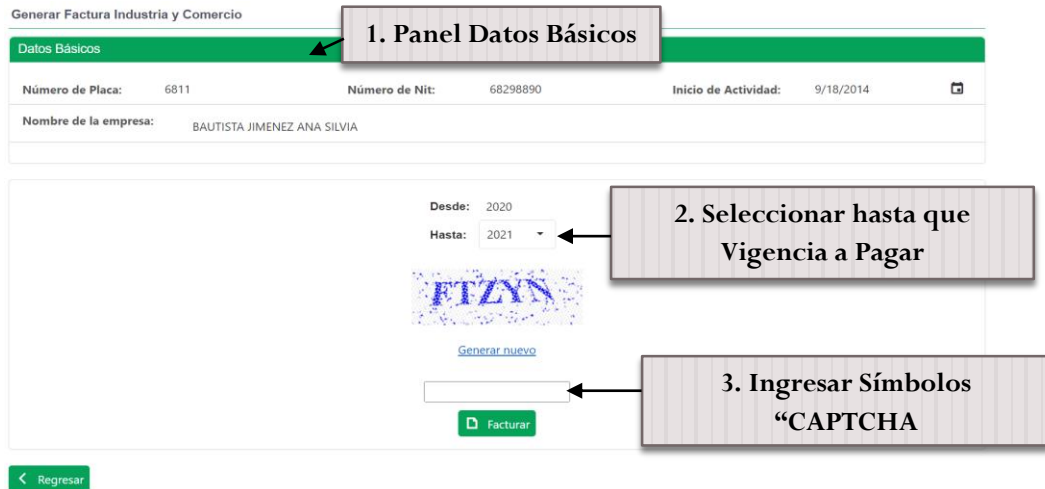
Generar Factura Industria y Comercio

1. Panel Datos Básicos

Datos Básicos

Número de Placa: 6811 Número de Nit: 68298890 Inicio de Actividad: 9/18/2014

Nombre de la empresa: BAUTISTA JIMENEZ ANA SILVIA

Desde: 2020
Hasta: 2021

2. Seleccionar hasta que Vigencia a Pagar

FTZYN

Generar nuevo

3. Ingresar Símbolos "CAPTCHA

Facturar

Regresar